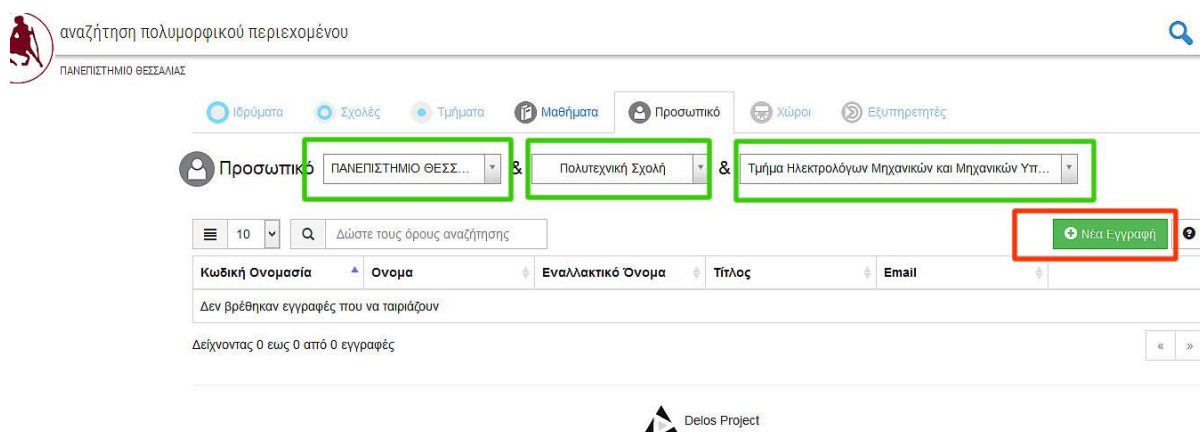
αναζήτηση πολυμορφικού περιεχομένου

ΠΑΝΕΠΙΣΤΗΜΙΟ ΘΕΣΣΑΛΙΑΣ

Ιδρύματα Σχολές Τμήματα Μαθήματα Προσωπικό Χώροι Εξυπηρετητές

Προσωπικό ΠΑΝΕΠΙΣΤΗΜΙΟ ΘΕΣΣ... & Πολυτεχνική Σχολή & Τμήμα Ηλεκτρολόγων Μηχανικών και Μηχανικών Υπ...

10 Δώστε τους όρους αναζήτησης

Νέα Εγγραφή

| Κωδική Ονομασία | Ονομα | Εναλλακτικό Όνομα | Τίτλος | Email |
|---|---|---|---|---|
| Δεν βρέθηκαν εγγραφές που να ταιριάζουν | | | | |

Δείχνοντας 0 εως 0 από 0 εγγραφές

« »

Delos Project